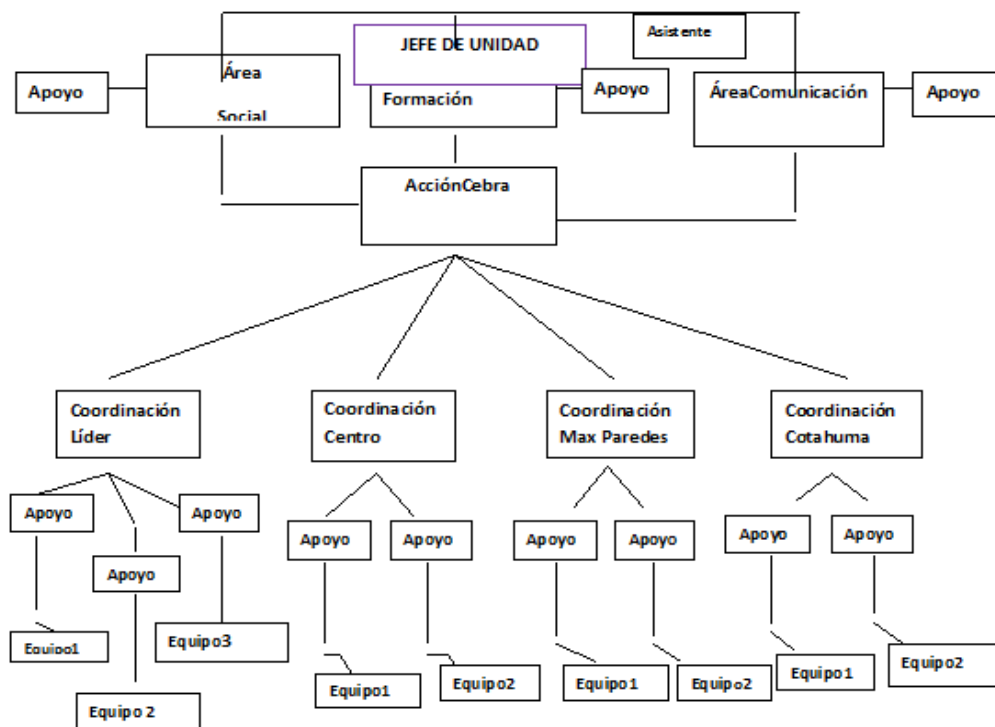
JEFE DE UNIDAD

Asistente

Apoyo

Área

Social

Formación

Apoyo

ÁreaComunicación

Apoyo

AcciónCebra

Coordinación Líder

Coordinación Centro

Coordinación Max Paredes

Coordinación Cotahuma

Apoyo

Apoyo

Apoyo

Equipo1

Equipo 2

Equipo3

Apoyo

Apoyo

Equipo1

Equipo2

Apoyo

Apoyo

Equipo1

Equipo2

Apoyo

Apoyo

Equipo1

Equipo2